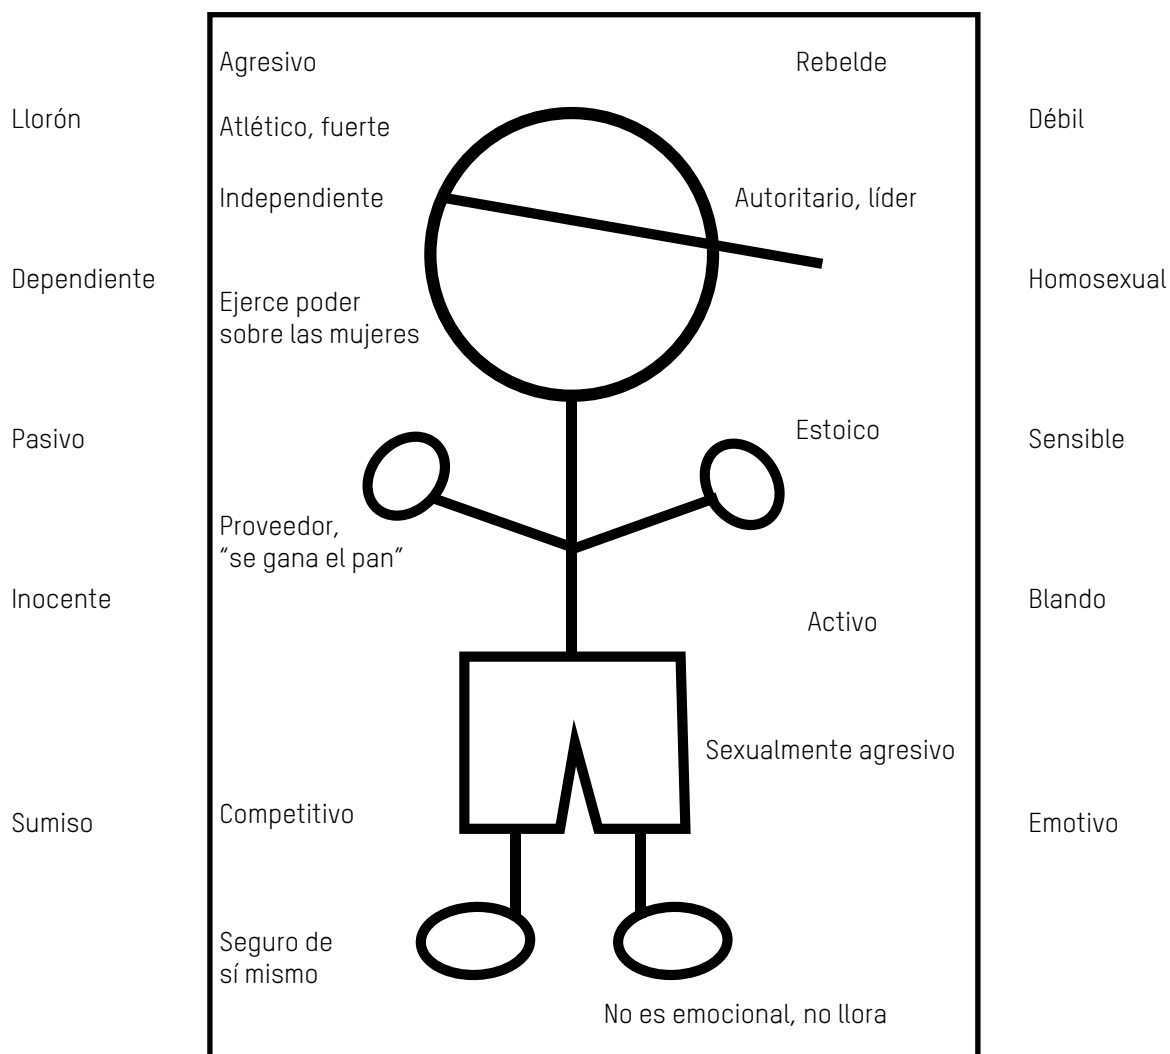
Agresivo

Rebelde

Llorón

Atlético, fuerte

Débil

Independiente

Autoritario, líder

Dependiente

Homosexual

Ejerce poder sobre las mujeres

Pasivo

Estoico

Sensible

Proveedor, "se gana el pan"

Inocente

Activo

Blando

Sexualmente agresivo

Sumiso

Competitivo

Emotivo

Seguro de sí mismo

No es emocional, no llora